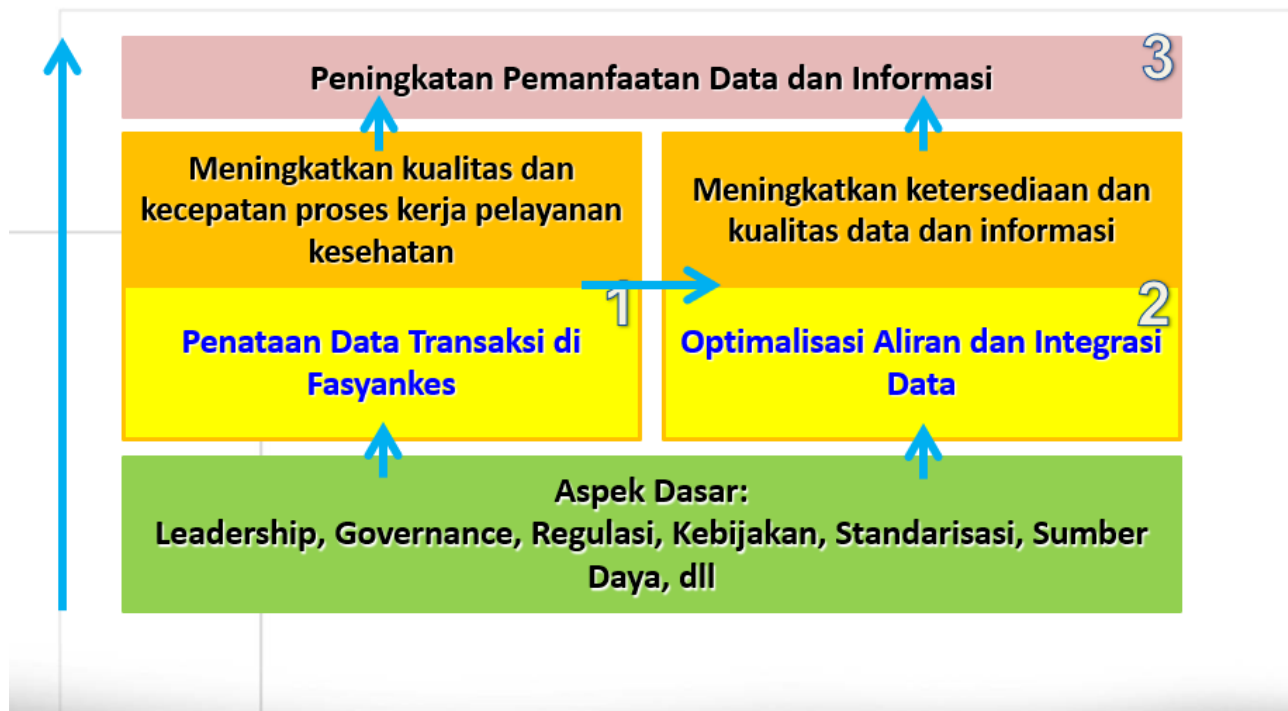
Peningkatan Pemanfaatan Data dan Informasi

3

Meningkatkan kualitas dan kecepatan proses kerja pelayanan kesehatan

Meningkatkan ketersediaan dan kualitas data dan informasi

1

2

Penataan Data Transaksi di Fasyankes

Optimalisasi Aliran dan Integrasi Data

Aspek Dasar:
Leadership, Governance, Regulasi, Kebijakan, Standarisasi, Sumber Daya, dll